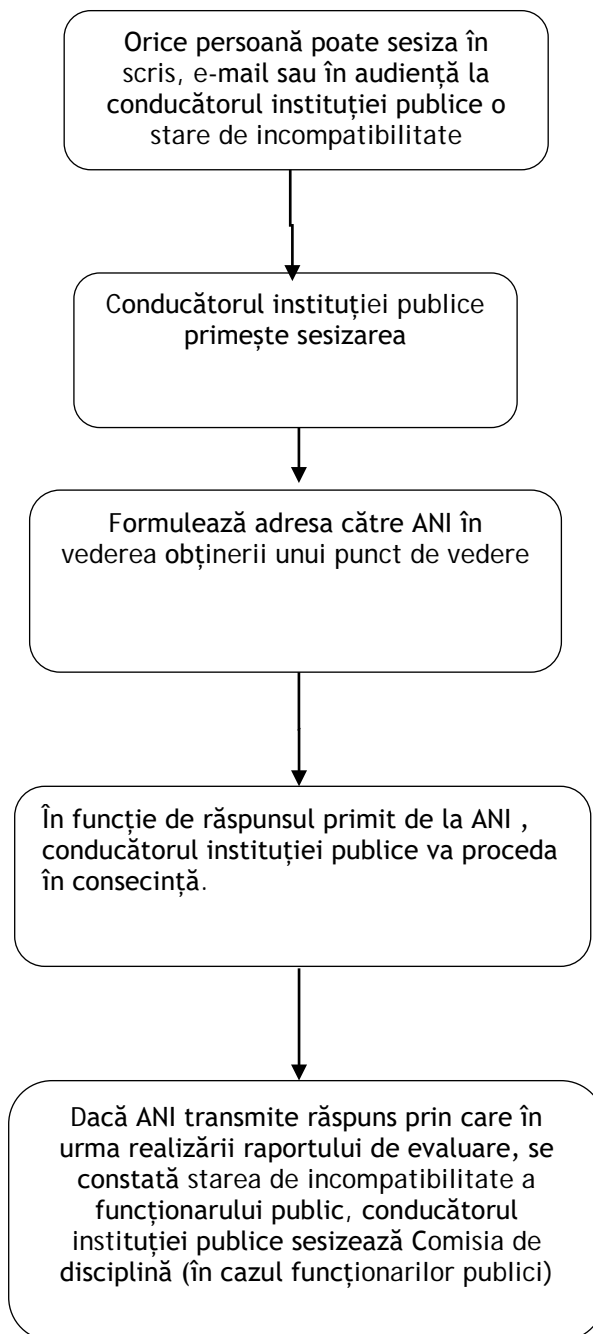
Orice persoană poate sesiza în scris, e-mail sau în audiență la conducătorul instituției publice o stare de incompatibilitate

Conducătorul instituției publice primește sesizarea

Formulează adresa către ANI în vederea obținerii unui punct de vedere

În funcție de răspunsul primit de la ANI , conducătorul instituției publice va proceda în consecință.

Dacă ANI transmite răspuns prin care în urma realizării raportului de evaluare, se constată starea de incompatibilitate a funcționarului public, conducătorul instituției publice sesizează Comisia de disciplină (în cazul funcționarilor publici)